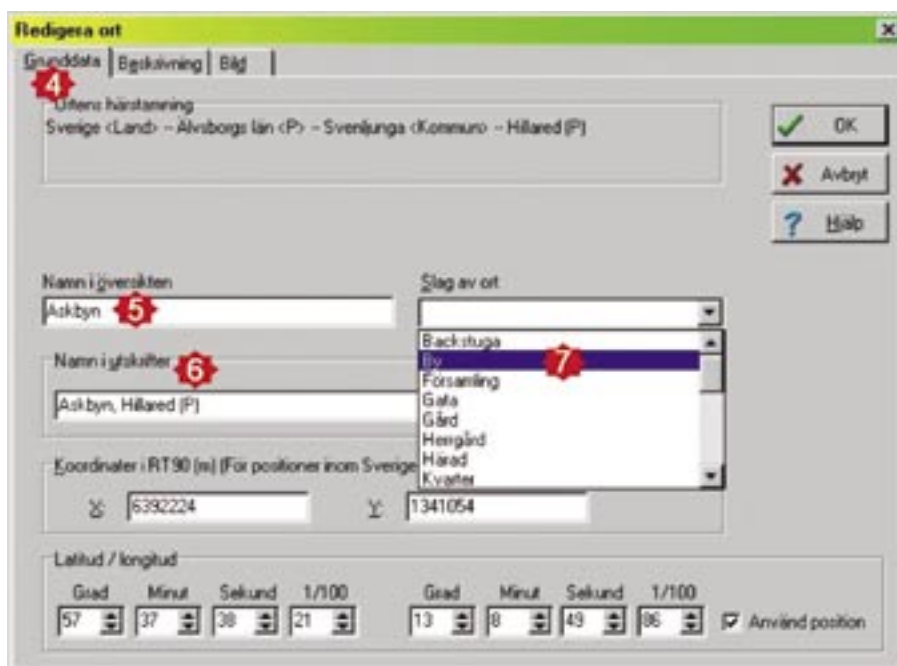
Redigera ort

Grunddata | Beskrivning | Bild

4

Ortens härstamning

Sverige <Land> – Alvsborgs län <P> – Svenljunga <Kommun> – Hillared (P)

OK

Avbryt

Hjälp

Namn i översikten

Askbyn

5

Slag av ort

Backstuga

By

7

Församling

Gata

Gård

Herrgård

Härad

Kvarter

Namn i utskrifter

6

Askbyn, Hillared (P)

Koordinater i RT90 (m) (För positioner inom Sverige

X: 6392224

Y: 1341054

Latitud / longitud

| Grad | Minut | Sekund | 1/100 |
|---|---|---|---|
| 57 | 37 | 38 | 21 |

| Grad | Minut | Sekund | 1/100 |
|---|---|---|---|
| 13 | 8 | 49 | 86 |

Använd position